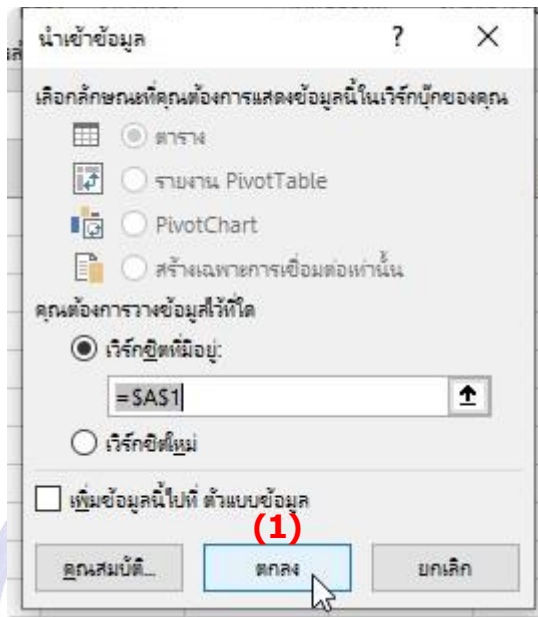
นำเข้าข้อมูล ? ×

เลือกลักษณะที่คุณต้องการแสดงข้อมูลนี้ในเวิร์กบุ๊กของคุณ

ตาราง

รายงาน PivotTable

PivotChart

สร้างเฉพาะการเชื่อมต่อเท่านั้น

คุณต้องการวางข้อมูลไว้ที่ใด

เวิร์กชีตที่มีอยู่:

=$A$1

เวิร์กชีตใหม่

เพิ่มข้อมูลนี้ไปที่ ตัวแบบข้อมูล

(1)

คุณสมบัติ... ตกลง ยกเลิก